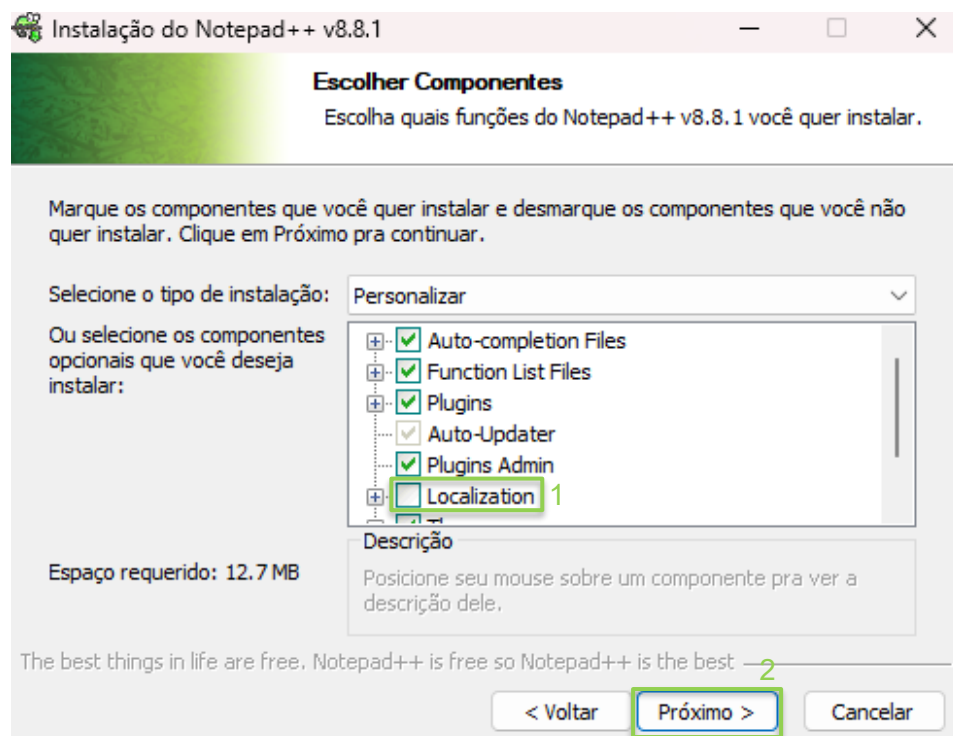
Instalação do Notepad++ v8.8.1

Escolher Componentes

Escolha quais funções do Notepad++ v8.8.1 você quer instalar.

Marque os componentes que você quer instalar e desmarque os componentes que você não quer instalar. Clique em Próximo pra continuar.

Selecione o tipo de instalação: Personalizar

Ou selecione os componentes opcionais que você deseja instalar:

Auto-completion Files
Function List Files
Plugins
Auto-Updater
Plugins Admin
Localization 1
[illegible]

Espaço requerido: 12.7 MB

Descrição

Posicione seu mouse sobre um componente pra ver a descrição dele.

The best things in life are free. Notepad++ is free so Notepad++ is the best 2

< Voltar Próximo > Cancelar